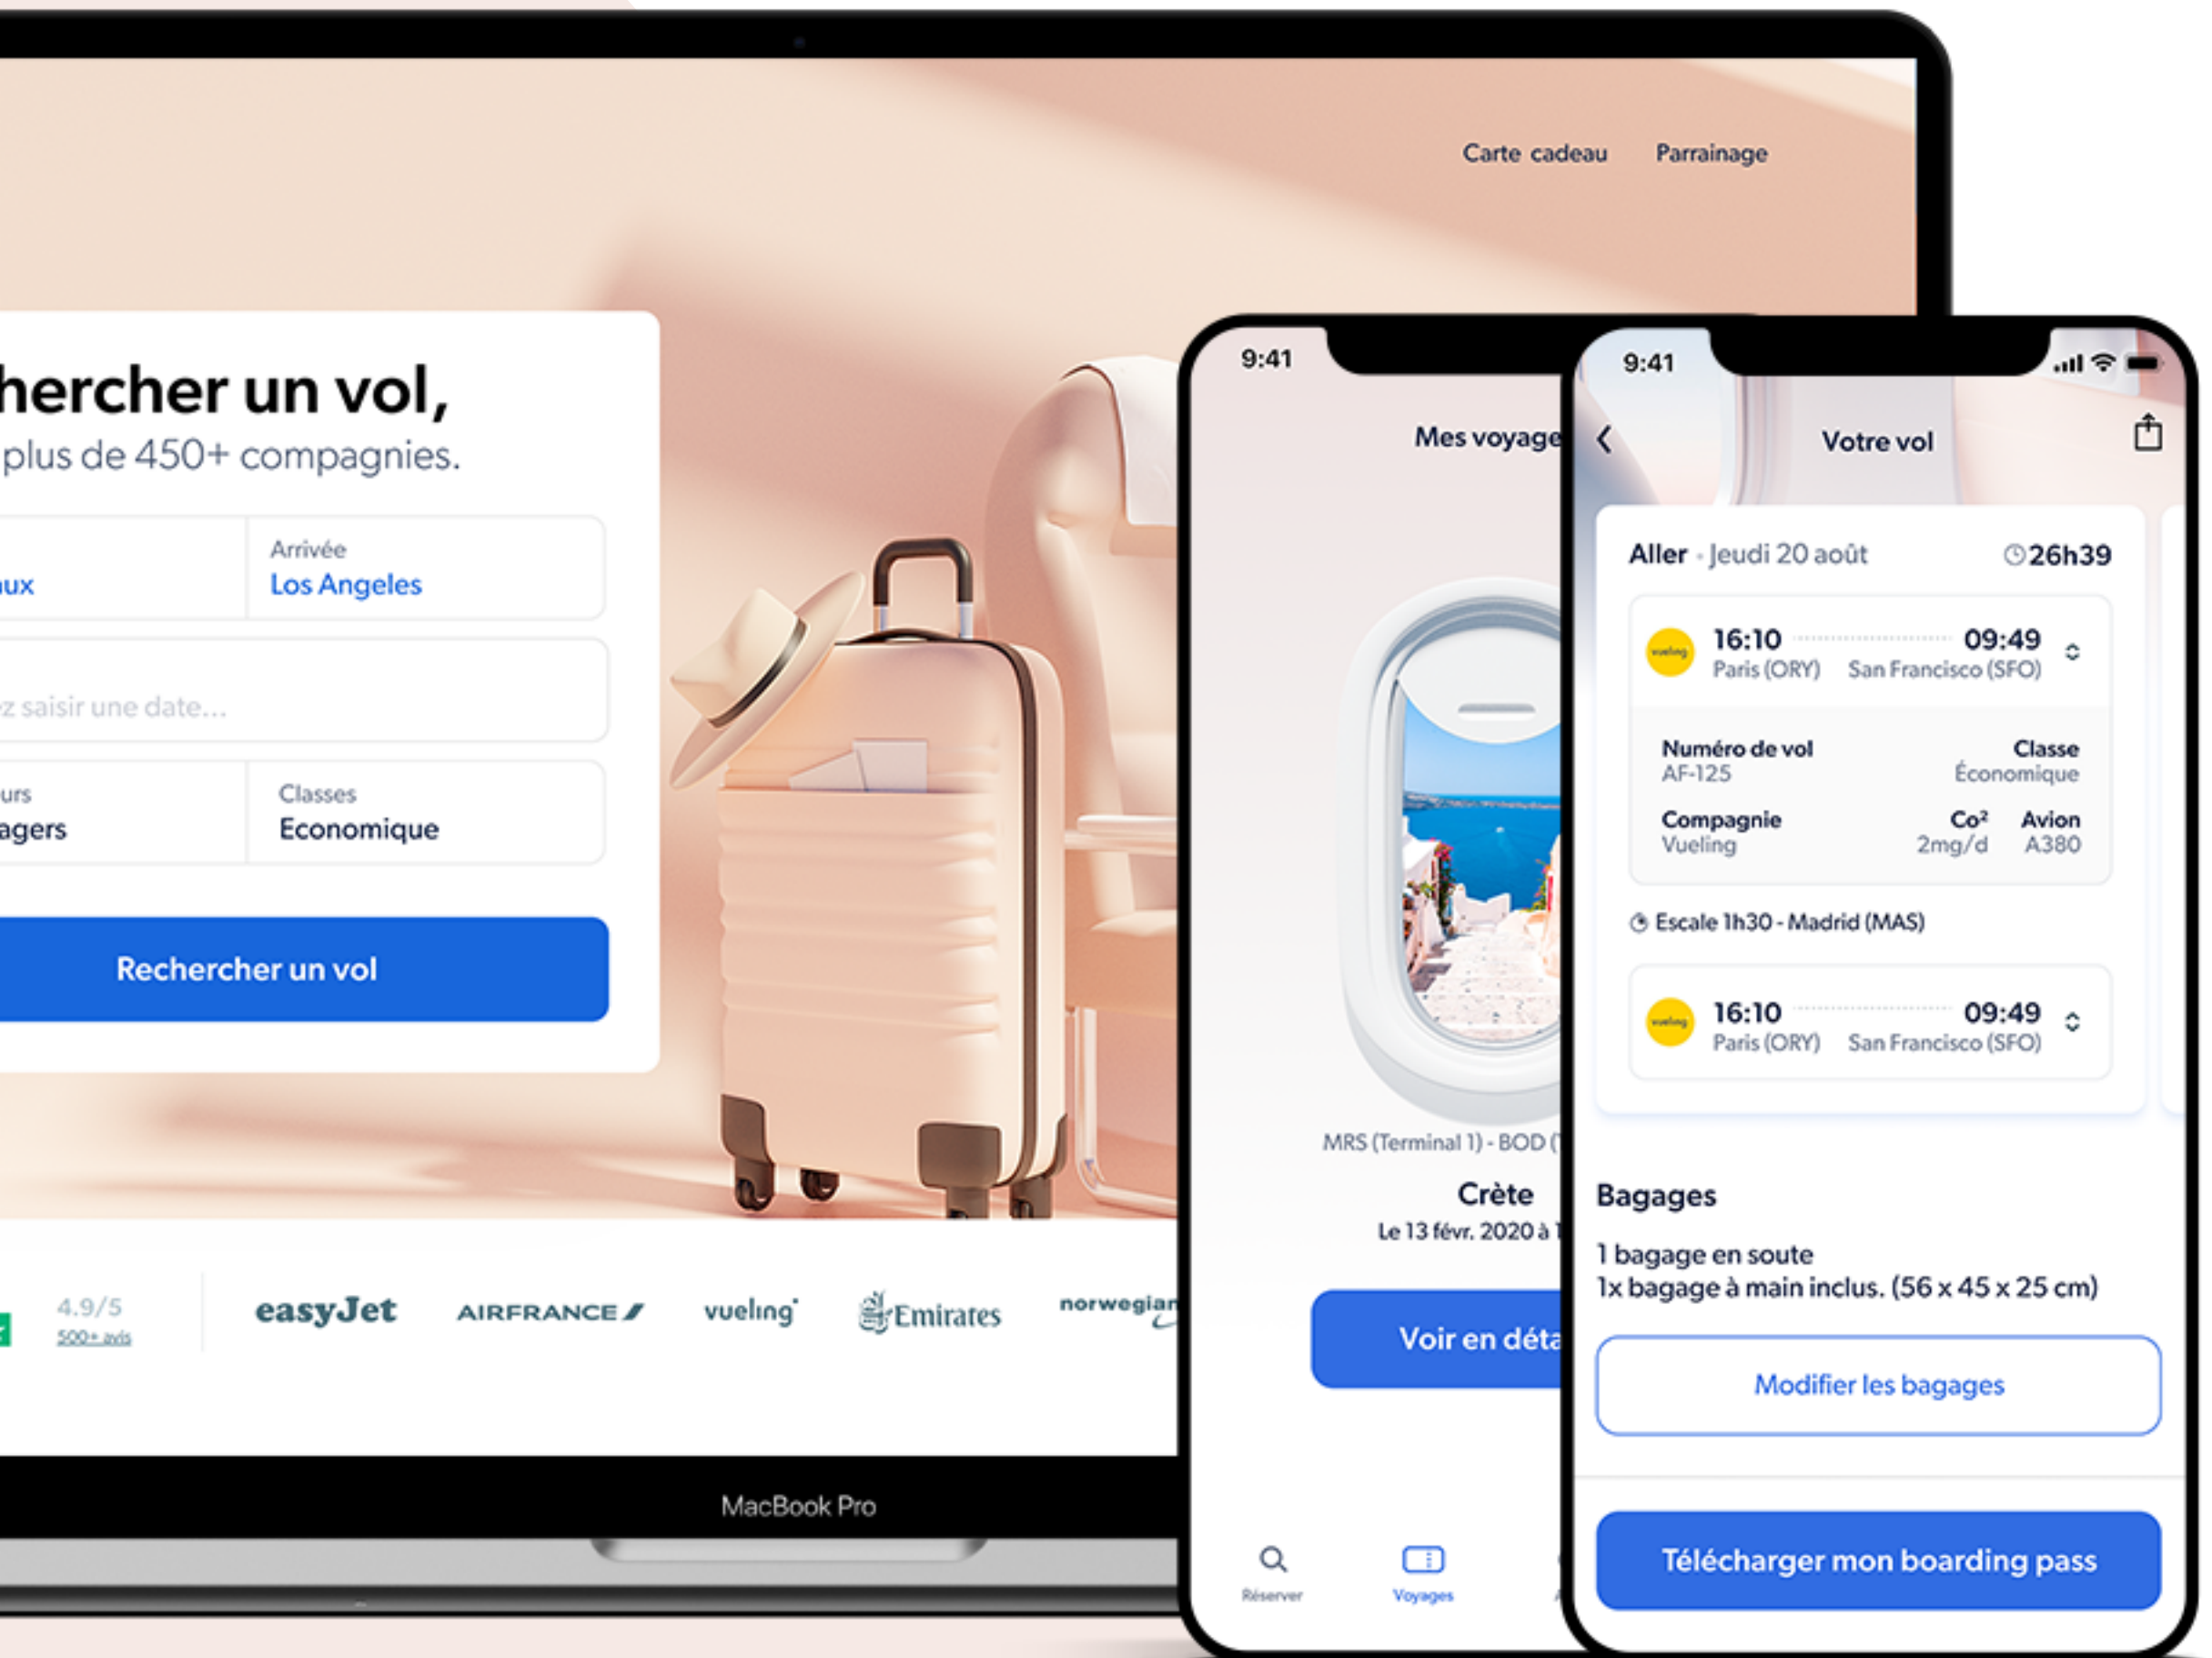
Carte cadeau Parrainage

hercher un vol,
plus de 450+ compagnies.

ux

Arrivée
Los Angeles

z saisir une date...

urs
agers

Classes
Economique

Rechercher un vol

4.9/5
500+ avis

easyJet AIRFRANCE vueling Emirates norwegian

MacBook Pro

9:41

Mes voyage

MRS (Terminal 1) - BOD (

Crète
Le 13 févr. 2020 à

Voir en déta

Réserver Voyages

9:41

Votre vol

Aller · Jeudi 20 août 26h39

16:10 09:49
Paris (ORY) San Francisco (SFO)

Numéro de vol
AF-125

Classe
Économique

Compagnie
Vueling

Co²
2mg/d

Avion
A380

Escale 1h30 - Madrid (MAS)

16:10 09:49
Paris (ORY) San Francisco (SFO)

Bagages

1 bagage en soute
1x bagage à main inclus. (56 x 45 x 25 cm)

Modifier les bagages

Télécharger mon boarding pass